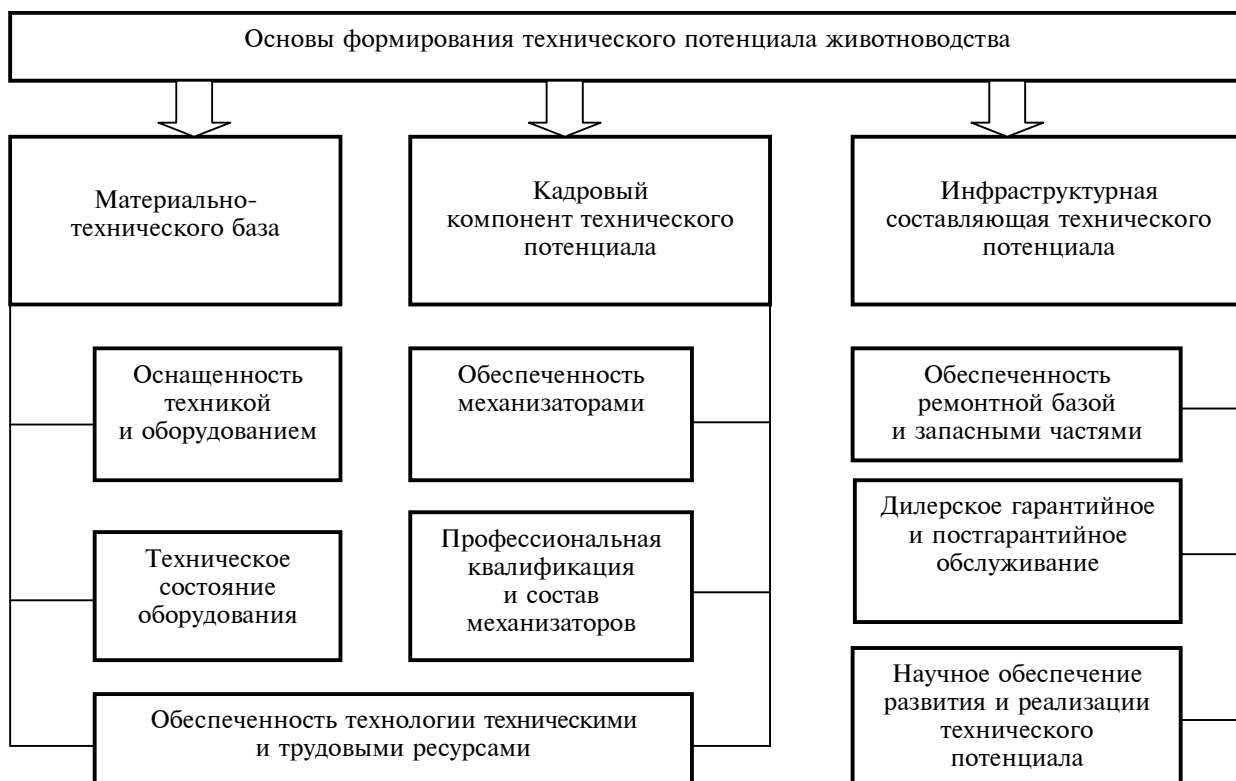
Основы формирования технического потенциала животноводства

Материально-технического база

Кадровый компонент технического потенциала

Инфраструктурная составляющая технического потенциала

Оснащенность техникой и оборудованием

Обеспеченность механизаторами

Обеспеченность ремонтной базой и запасными частями

Дилерское гарантийное и постгарантийное обслуживание

Техническое состояние оборудования

Профессиональная квалификация и состав механизаторов

Научное обеспечение развития и реализации технического потенциала

Обеспеченность технологии техническими и трудовыми ресурсами